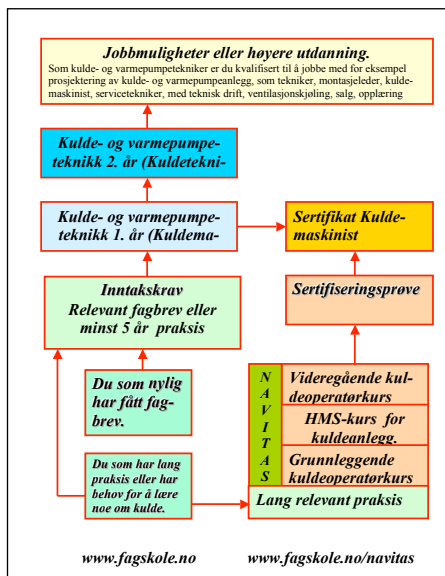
Jobbmuligheter eller høyere utdanning.

Som kulde- og varmepumpeteknikker er du kvalifisert til å jobbe med for eksempel prosjektering av kulde- og varmepumpeanlegg, som tekniker, montasjeledeler, kuldemaskinist, servicetekniker, med teknisk drift, ventilasjonskjøling, salg, opplæring

Kulde- og varmepumpeteknikk 2. år (Kuldetekni-

Kulde- og varmepumpeteknikk 1. år (Kuldema-

Sertifikat Kuldemaskinist

Inntakskrav
Relevant fagbrev eller minst 5 år praksis

Sertifiseringsprøve

Du som nylig har fått fagbrev.

N
A
V
I
T
A
S

Videregående kuldeoperatørkurs

HMS-kurs for kuldeanlegg.

Grunnleggende kuldeoperatørkurs

Du som har lang praksis eller har behov for å lære noe om kulde.

Lang relevant praksis

www.fagskole.no

www.fagskole.no/navitas